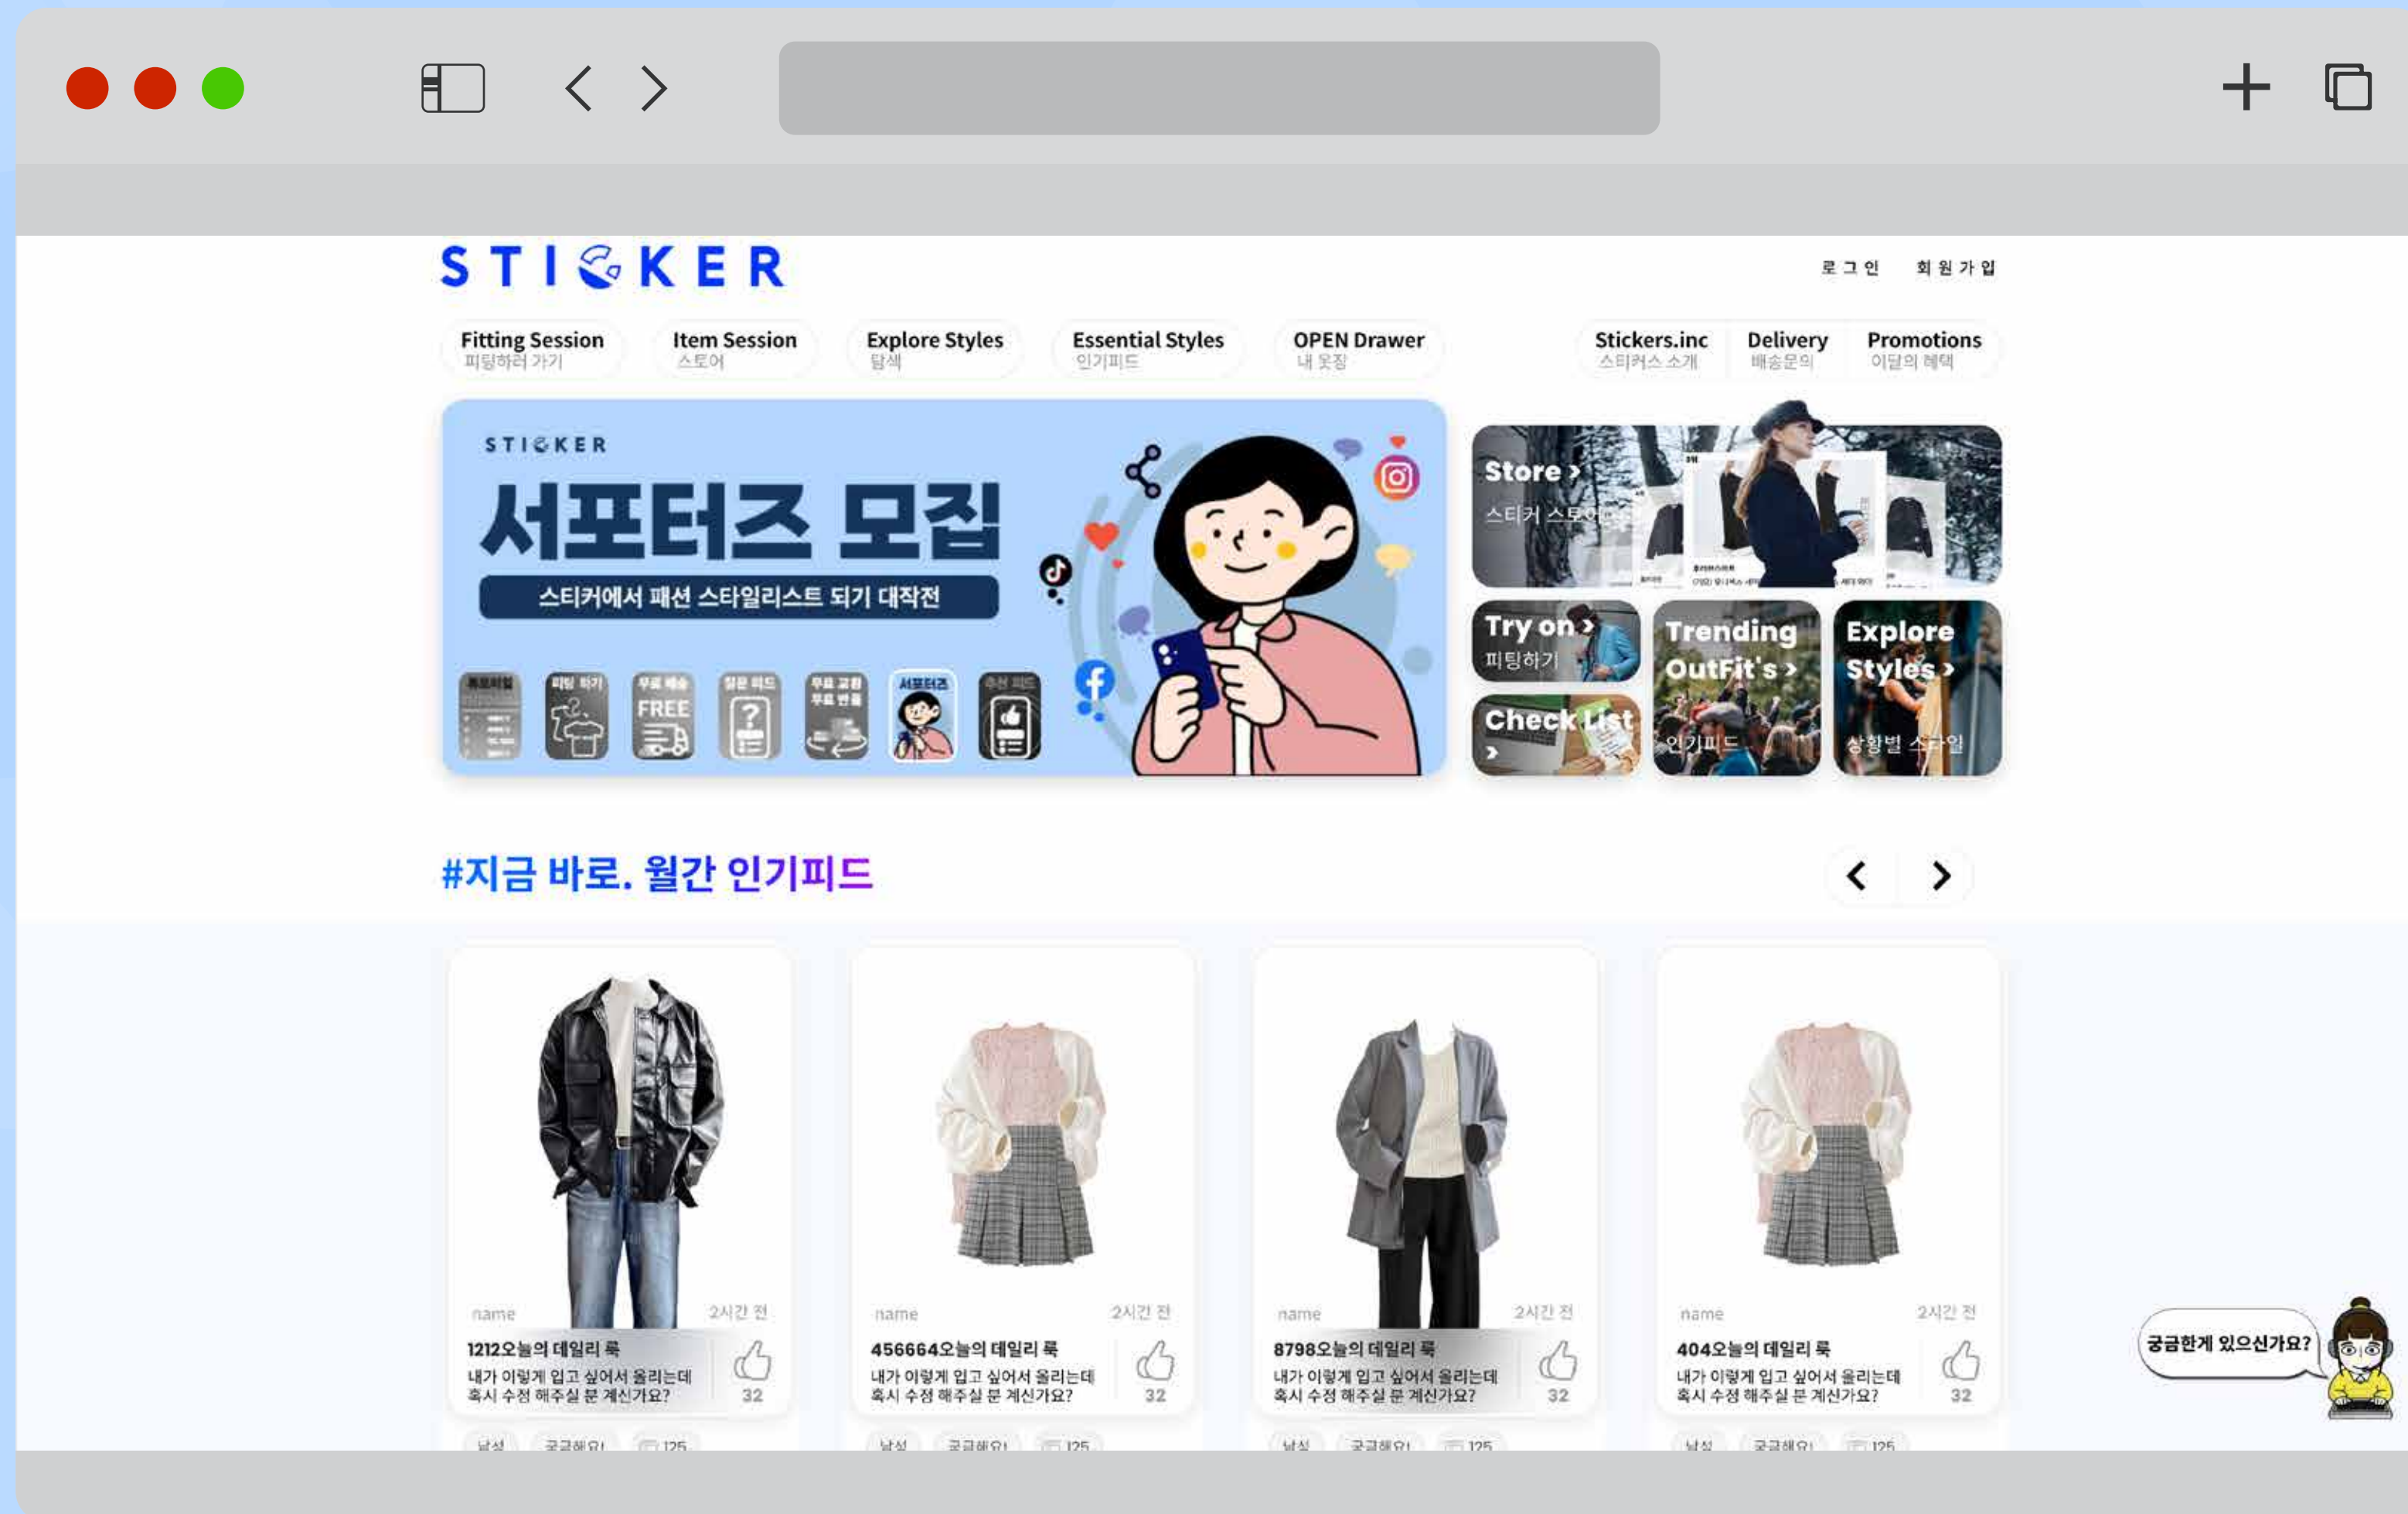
STICKER

로그인 회원가입

Fitting Session
피팅하러 가기

Item Session
스토어

Explore Styles
탐색

Essential Styles
인기피드

OPEN Drawer
내 옷장

Stickers.inc
스티커스 소개

Delivery
배송문의

Promotions
이달의 혜택

STICKER
서포터즈 모집
스티커에서 패션 스타일리스트 되기 대작전

FREE

서포터즈

Store >
스티커 스토어

Try on >
피팅하기

Check List >

Trending OutFit's >
인기피드

Explore Styles >
상황별 스타일

#지금 바로. 월간 인기피드

name 2시간 전
1212오늘의 데일리 룩
내가 이렇게 입고 싶어서 올리는데 혹시 수정 해주실 분 계신가요?
32

name 2시간 전
456664오늘의 데일리 룩
내가 이렇게 입고 싶어서 올리는데 혹시 수정 해주실 분 계신가요?
32

name 2시간 전
8798오늘의 데일리 룩
내가 이렇게 입고 싶어서 올리는데 혹시 수정 해주실 분 계신가요?
32

name 2시간 전
404오늘의 데일리 룩
내가 이렇게 입고 싶어서 올리는데 혹시 수정 해주실 분 계신가요?
32

궁금한게 있으신가요?

남성 궁금해요! 125
남성 궁금해요! 125
남성 궁금해요! 125
남성 궁금해요! 125